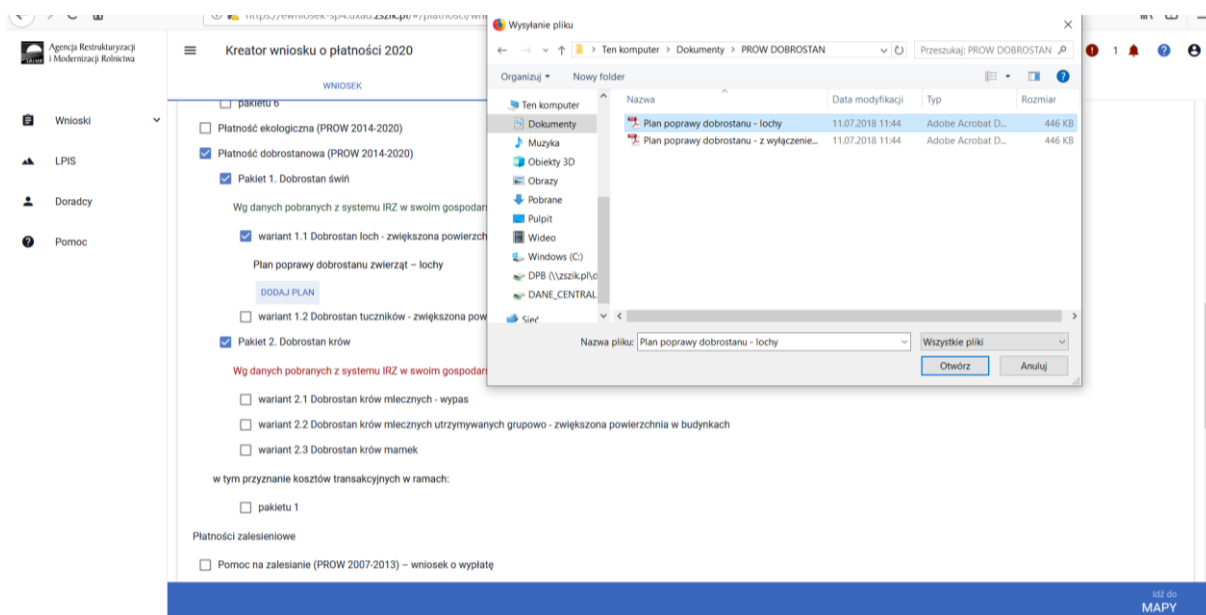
https://ewniosek-sp4.uxad.zszik.pl/#/platnosci/wn

Agencja Restrukturyzacji i Modernizacji Rolnictwa

Kreator wniosku o płatności 2020

WNIOSEK

Wnioski
LPIS
Doradcy
Pomoc

pakietu 6

Płatność ekologiczna (PROW 2014-2020)

Płatność dobrostanowa (PROW 2014-2020)

Pakiet 1. Dobrostan świń

Wg danych pobranych z systemu IRZ w swoim gospodars

wariant 1.1 Dobrostan loch - zwiększona powierzch

Plan poprawy dobrostanu zwierząt – lochy

DODAJ PLAN

wariant 1.2 Dobrostan tuczników - zwiększona pow

Pakiet 2. Dobrostan krów

Wg danych pobranych z systemu IRZ w swoim gospodars

wariant 2.1 Dobrostan krów mlecznych - wypas

wariant 2.2 Dobrostan krów mlecznych utrzymywanych grupowo - zwiększona powierzchnia w budynkach

wariant 2.3 Dobrostan krów mamek

w tym przyznanie kosztów transakcyjnych w ramach:

pakietu 1

Płatności zalesieniowe

Pomoc na zalesianie (PROW 2007-2013) – wniosek o wypłatę

Idź do MAPY

Wysyłanie pliku

Ten komputer > Dokumenty > PROW DOBROSTAN

Przeszukaj: PROW DOBROSTAN

Organizuj ▾ Nowy folder

Ten komputer
Dokumenty
Muzyka
Obiekty 3D
Obrazy
Pobrane
Pulpit
Wideo
Windows (C:)
DPB (\\zszik.pl\d
DANE_CENTRAL
Sieć

| Nazwa | Data modyfikacji | Typ | Rozmiar |
|---|---|---|---|
| Plan poprawy dobrostanu - lochy | 11.07.2018 11:44 | Adobe Acrobat D... | 446 KB |
| Plan poprawy dobrostanu - z wyłączenie... | 11.07.2018 11:44 | Adobe Acrobat D... | 446 KB |

Nazwa pliku: Plan poprawy dobrostanu - lochy

Wszystkie pliki

Otwórz Anuluj